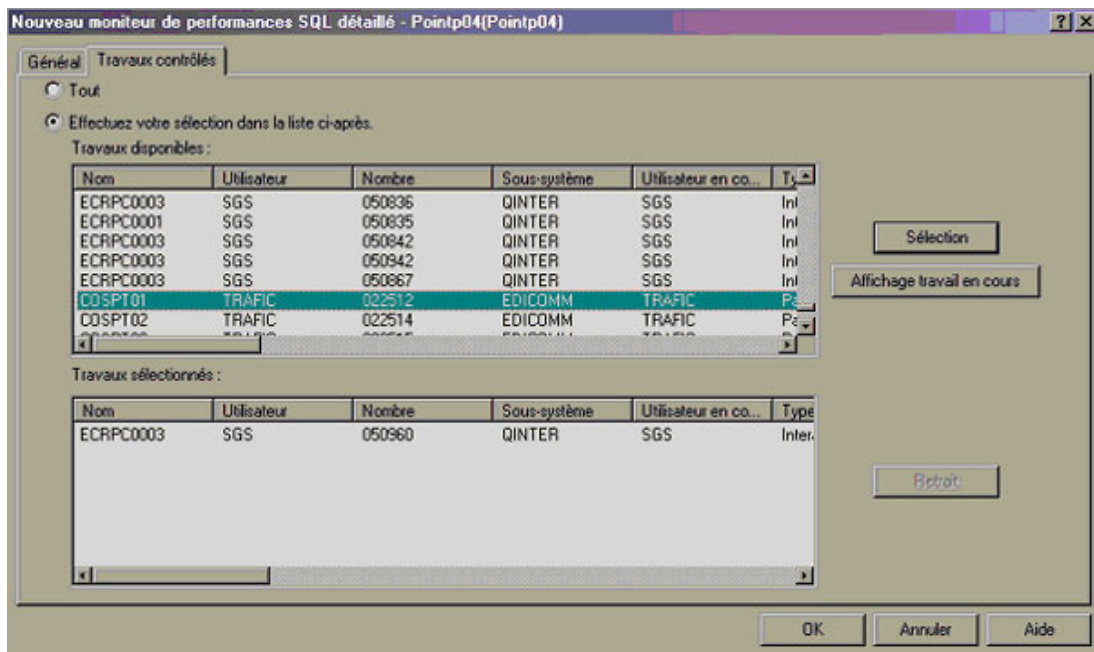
Nouveau moniteur de performances SQL détaillé - Pointp04(Pointp04)

Général | Travaux contrôlés

Tout

Effectuez votre sélection dans la liste ci-après.

Travaux disponibles :

| Nom | Utilisateur | Nombre | Sous-système | Utilisateur en co... | Ty |
|---|---|---|---|---|---|
| ECRPC0003 | SGS | 050836 | QINTER | SGS | Int |
| ECRPC0001 | SGS | 050835 | QINTER | SGS | Int |
| ECRPC0003 | SGS | 050842 | QINTER | SGS | Int |
| ECRPC0003 | SGS | 050942 | QINTER | SGS | Int |
| ECRPC0003 | SGS | 050867 | QINTER | SGS | Int |
| COSPT01 | TRAFIC | 022512 | EDICOMM | TRAFIC | Pa |
| COSPT02 | TRAFIC | 022514 | EDICOMM | TRAFIC | Pa |

Sélection

Affichage travail en cours

Travaux sélectionnés :

| Nom | Utilisateur | Nombre | Sous-système | Utilisateur en co... | Type |
|---|---|---|---|---|---|
| ECRPC0003 | SGS | 050960 | QINTER | SGS | Inter |

Retrait

OK | Annuler | Aide